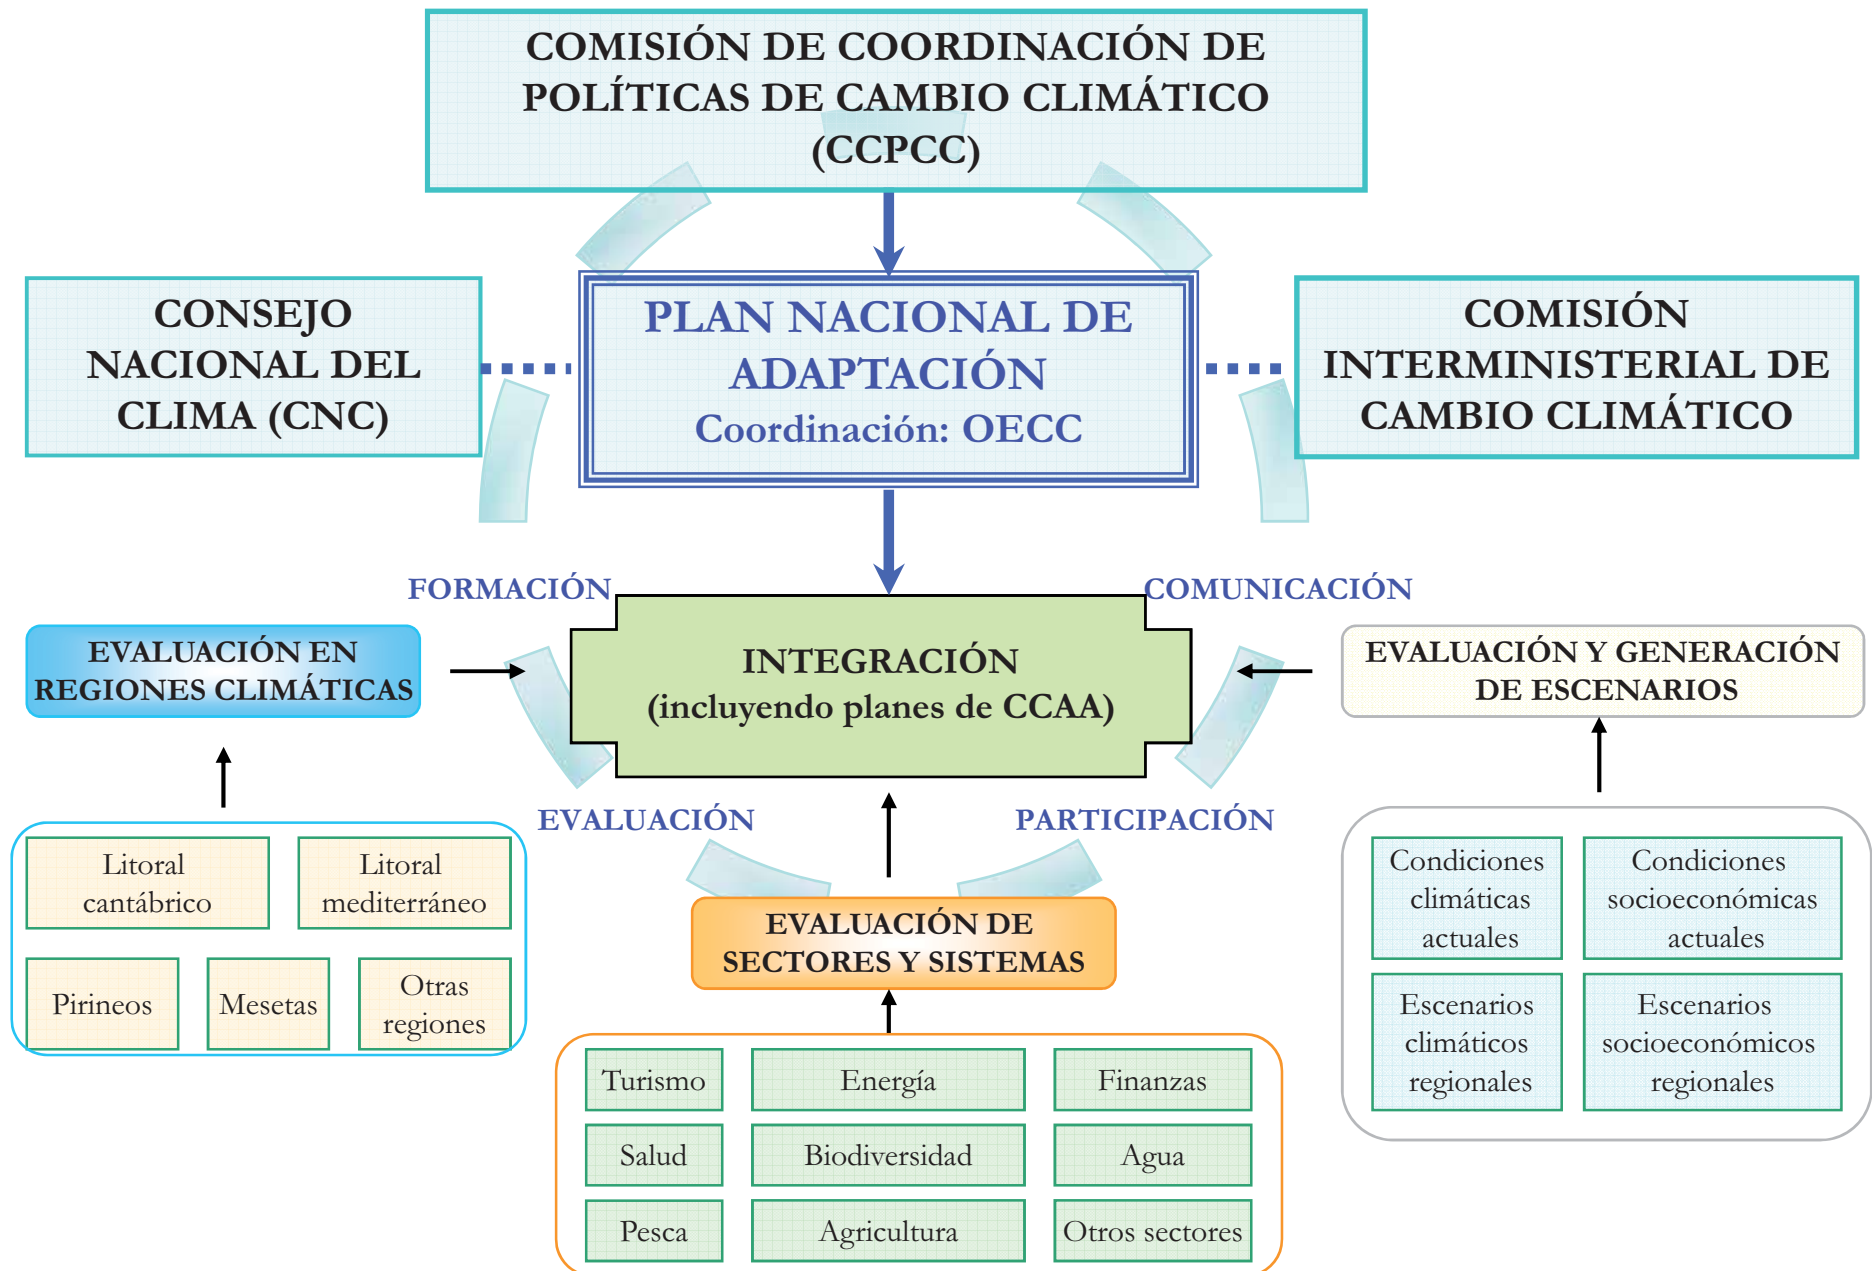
COMISIÓN DE COORDINACIÓN DE POLÍTICAS DE CAMBIO CLIMÁTICO (CCPCC)

CONSEJO NACIONAL DEL CLIMA (CNC)

PLAN NACIONAL DE ADAPTACIÓN
Coordinación: OECC

COMISIÓN INTERMINISTERIAL DE CAMBIO CLIMÁTICO

FORMACIÓN

COMUNICACIÓN

EVALUACIÓN EN REGIONES CLIMÁTICAS

INTEGRACIÓN
(incluyendo planes de CCAA)

EVALUACIÓN Y GENERACIÓN DE ESCENARIOS

EVALUACIÓN

PARTICIPACIÓN

| Litoral cantábrico | Litoral mediterráneo | |
|---|---|---|
| Pirineos | Mesetas | Otras regiones |

EVALUACIÓN DE SECTORES Y SISTEMAS

| Turismo | Energía | Finanzas |
|---|---|---|
| Salud | Biodiversidad | Agua |
| Pesca | Agricultura | Otros sectores |

| Condiciones climáticas actuales | Condiciones socioeconómicas actuales |
|---|---|
| Escenarios climáticos regionales | Escenarios socioeconómicos regionales |